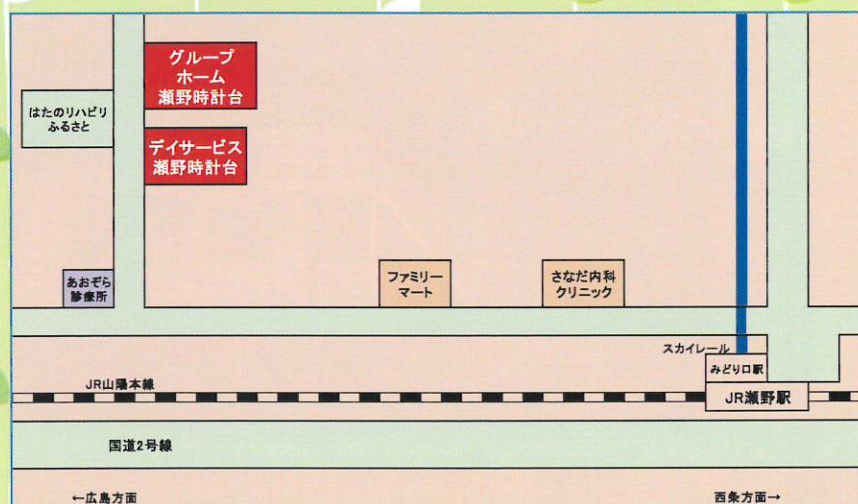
グループ
ホーム
瀬野時計台

はたのリハビリ
ふるさと

デイサービス
瀬野時計台

あおぞら
診療所

ファミリー
マート

さなだ内科
クリニック

スカイレール

みどり口駅

JR山陽本線

JR瀬野駅

国道2号線

←広島方面

西条方面→